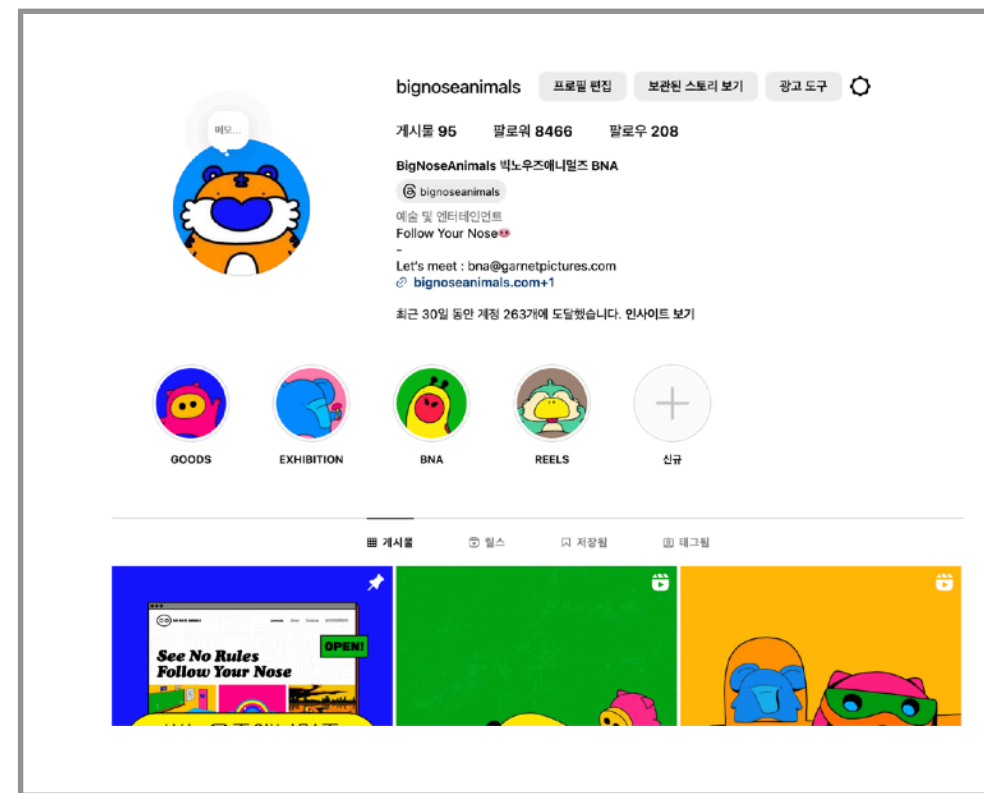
메모...

bignoseanimals 프로필 편집 보관된 스토리 보기 광고 도구

게시물 95 팔로워 8466 팔로우 208

BigNoseAnimals 빅노우즈애니멀즈 BNA

bignoseanimals

예술 및 엔터테인먼트

Follow Your Nose

-

Let's meet : bna@garnetpictures.com

bignoseanimals.com+1

최근 30일 동안 계정 263개에 도달했습니다. 인사이트 보기

GOODS EXHIBITION BNA REELS 신규

게시물 릴스 저장됨 태그됨

See No Rules Follow Your Nose

OPEN!